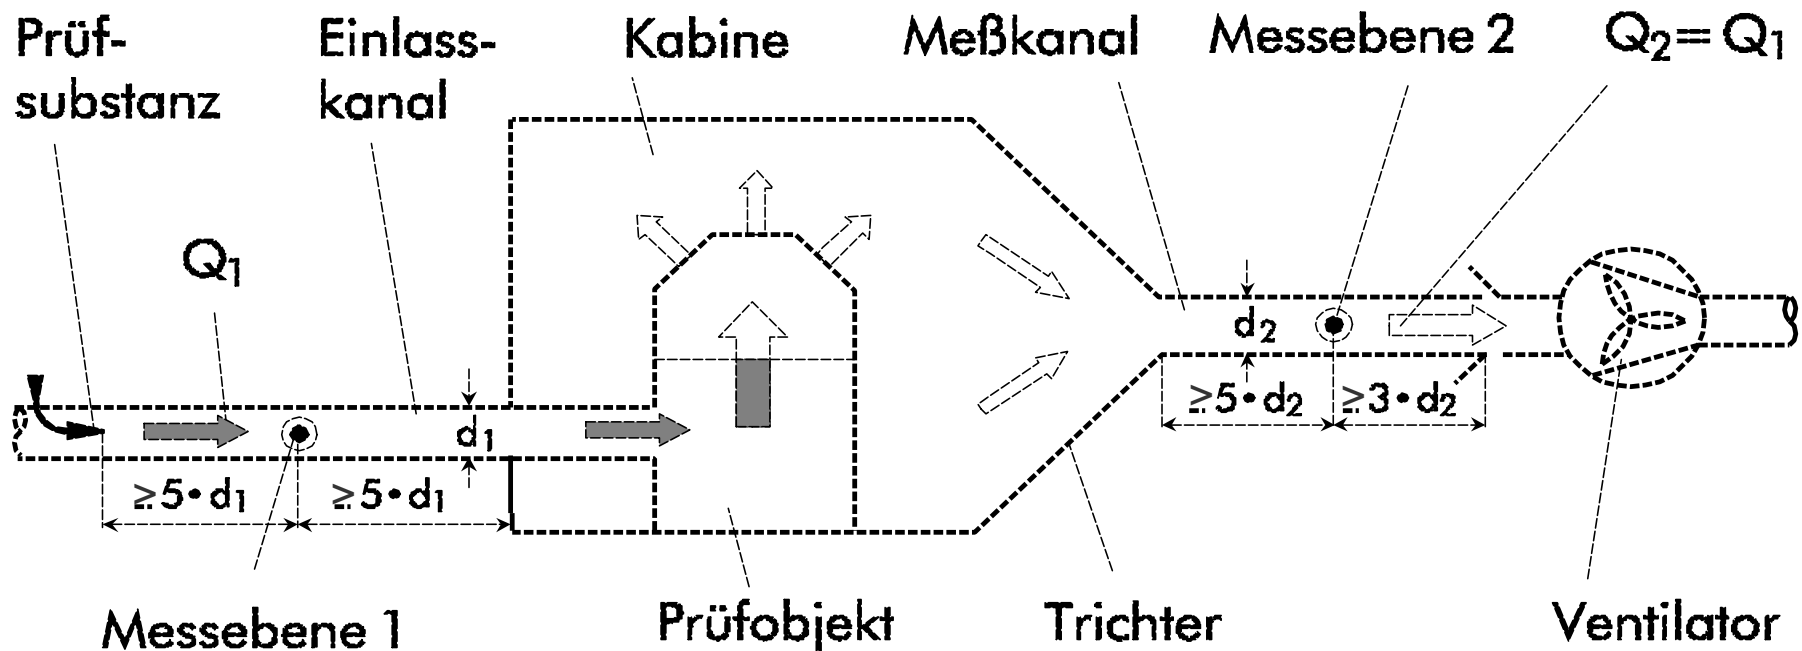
Prüfsubstanz

Einlasskanal

Kabine

Meßkanal

Messebene 2

$Q_2 = Q_1$

$Q_1$

$d_2$

$d_1$

$\geq 5 \cdot d_2$

$\geq 3 \cdot d_2$

$\geq 5 \cdot d_1$

$\geq 5 \cdot d_1$

Messebene 1

Prüfobjekt

Trichter

Ventilator